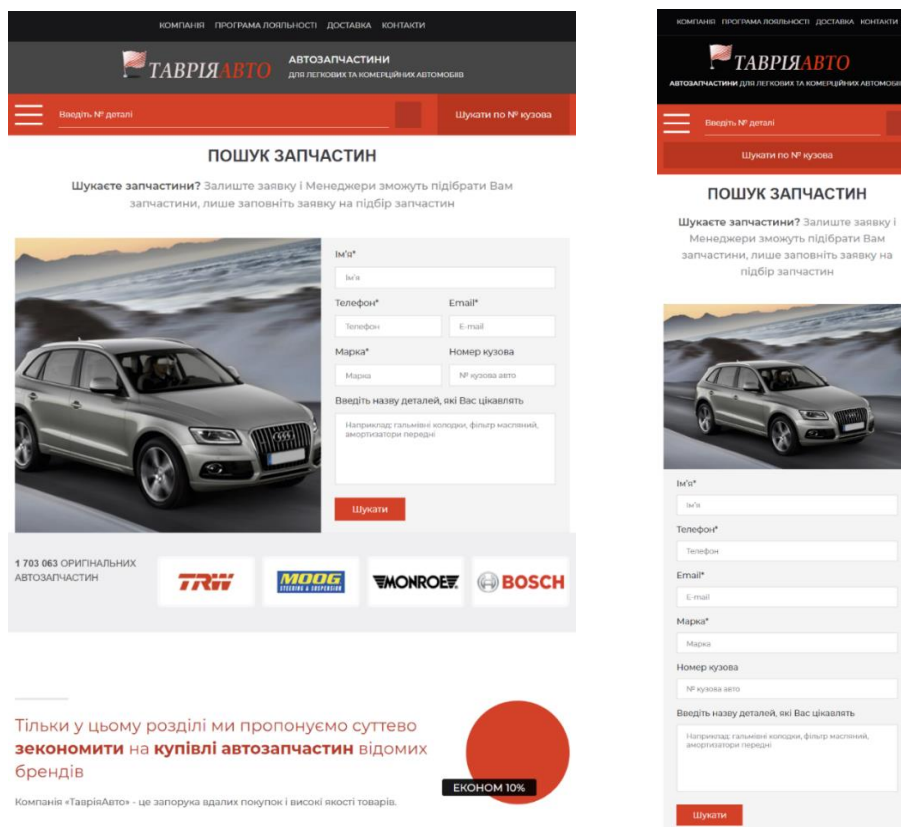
КОМПАНІЯ ПРОГРАМА ЛОЯЛЬНОСТІ ДОСТАВКА КОНТАКТИ

ТАВРІЯАВТО АВТОЗАПЧАСТИНИ ДЛЯ ЛЕГКОВИХ ТА КОМЕРЦІЙНИХ АВТОМОБІЛІВ

Введіть № деталі

Шукати по № кузова

ПОШУК ЗАПЧАСТИН

Шукаєте запчастини? Залиште заявку і Менеджери зможуть підібрати Вам запчастини, лише заповніть заявку на підбір запчастин

Ім'я*
Ім'я
Телефон*
Телефон
Email*
E-mail
Марка*
Марка
Номер кузова
№ кузова авто
Введіть назву деталей, які Вас цікавлять
Наприклад: гальмівні колодки, фільтр масляний, амортизатори передні
Шукати

1 703 063 ОРИГІНАЛЬНИХ АВТОЗАПЧАСТИН

TRW MOOG STEERING & SUSPENSION MONROE BOSCH

Тільки у цьому розділі ми пропонуємо суттєво зекономити на купівлі автозапчастин відомих брендів

ЕКОНОМ 10%

Компанія «ТавріяАвто» - це запорука вдалих покупок і високі якості товарів.

КОМПАНІЯ ПРОГРАМА ЛОЯЛЬНОСТІ ДОСТАВКА КОНТАКТИ

ТАВРІЯАВТО
АВТОЗАПЧАСТИНИ ДЛЯ ЛЕГКОВИХ ТА КОМЕРЦІЙНИХ АВТОМОБІ

Введіть № деталі

Шукати по № кузова

ПОШУК ЗАПЧАСТИН

Шукаєте запчастини? Залиште заявку і Менеджери зможуть підібрати Вам запчастини, лише заповніть заявку на підбір запчастин

Ім'я*
Ім'я
Телефон*
Телефон
Email*
E-mail
Марка*
Марка
Номер кузова
№ кузова авто
Введіть назву деталей, які Вас цікавлять
Наприклад: гальмівні колодки, фільтр масляний, амортизатори передні
Шукати